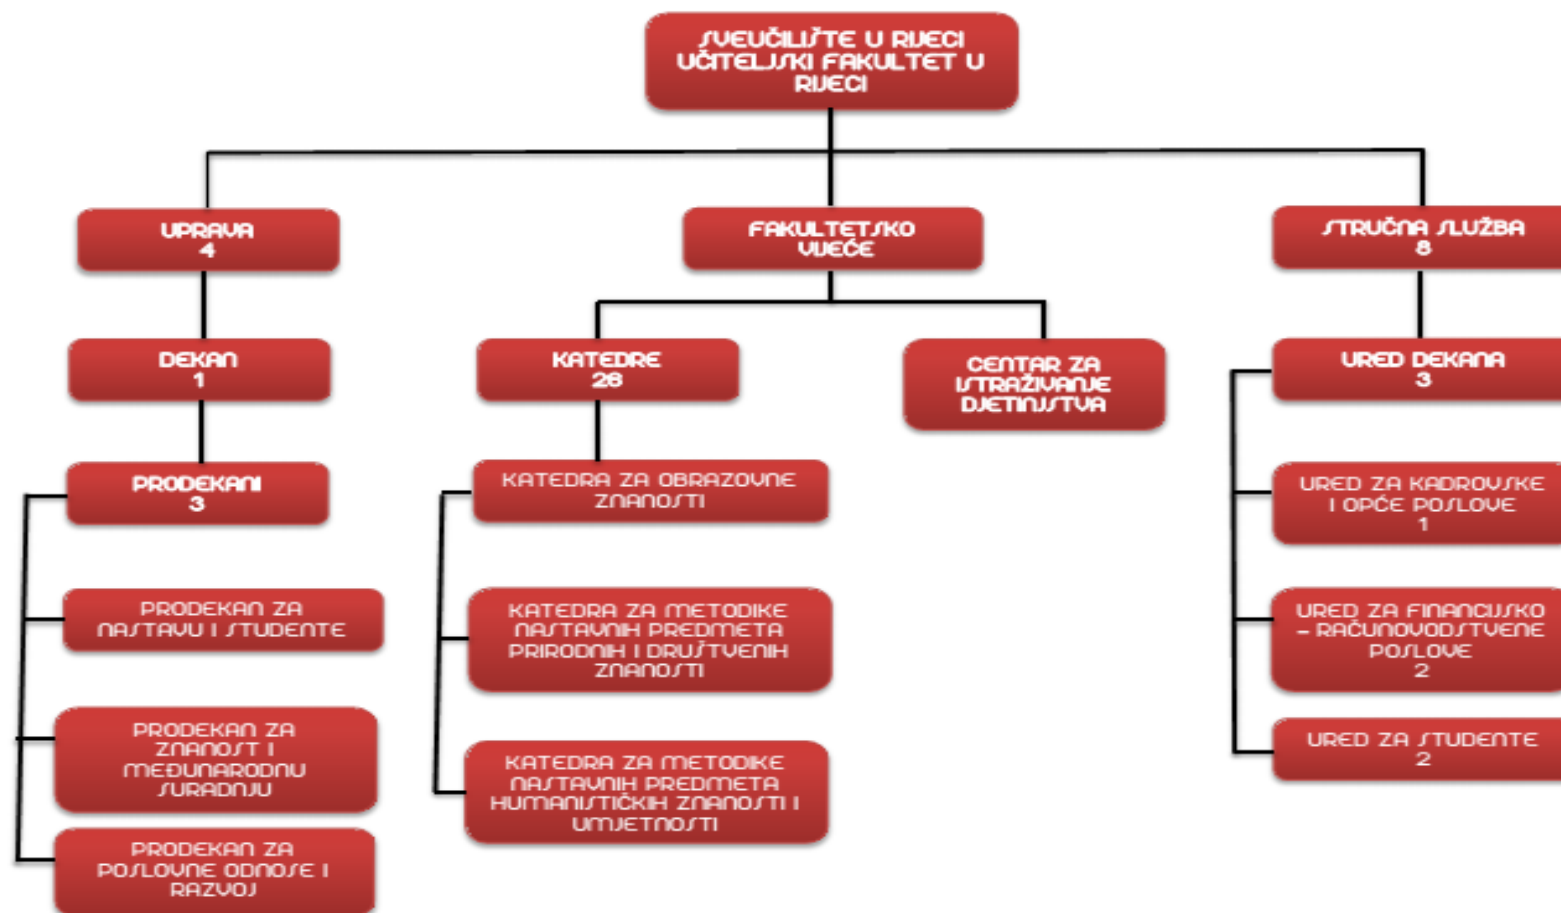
SVEUČILIŠTE U RIJECI UČITELJSKI FAKULTET U RIJECI

UPRAVA
4

FAKULTETSKO VIJEĆE

STRUČNA SLUŽBA
8

DEKAN
1

PRODEKANI
3

PRODEKAN ZA NASTAVU I STUDENTE

PRODEKAN ZA ZNANOST I MEĐUNARODNU SURADNJU

PRODEKAN ZA POSLOVNE ODNOSE I RAZVOJ

KATEDRE
28

KATEDRA ZA OBRAZOVNE ZNANOSTI

KATEDRA ZA METODIKE NASTAVNIH PREDMETA PRIRODNIH I DRUŠTVENIH ZNANOSTI

KATEDRA ZA METODIKE NASTAVNIH PREDMETA HUMANISTIČKIH ZNANOSTI I UMJETNOSTI

CENTAR ZA ISTRAŽIVANJE DJETINJSTVA

URED DEKANA
3

URED ZA KADROVSKE I OPĆE POSLOVE
1

URED ZA FINANCIJSKO – RAČUNOVODSTVENE POSLOVE
2

URED ZA STUDENTE
2